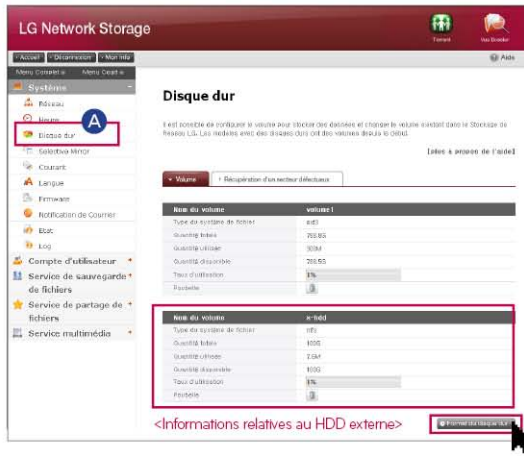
LG Network Storage

Torrent

Vos Dossier

Accueil | Déconnexion | Mon Info

Aide

Menu Complet | Menu Court

Système

Réseau

Heure

Disque dur

A

Sélection Mirror

Courant

Langue

Firmware

Notification de Courrier

Etat

Log

Compte d'utilisateur

Service de sauvegarde de fichiers

Service de partage de fichiers

Service multimédia

Disque dur

Il est conseillé de configurer le volume pour stocker des données et changer le volume standard dans le Stockage de Réseau LG. Les modèles avec des disques durs ont des volumes depuis le début.

[plus à propos de l'aide]

Volume | Récupération d'un secteur défectueux

| Nom du volume | volume1 |
|---|---|
| Type du système de fichier | ext3 |
| Quantité totale | 763.5G |
| Quantité utilisée | 300M |
| Quantité disponible | 765.5G |
| Taux d'utilisation | 1% |
| Poubelle | |

| Nom du volume | e-hdd |
|---|---|
| Type du système de fichier | nfs |
| Quantité totale | 100G |
| Quantité utilisée | 2.6M |
| Quantité disponible | 100G |
| Taux d'utilisation | 1% |
| Poubelle | |

<Informations relatives au HDD externe>

Format du disque dur